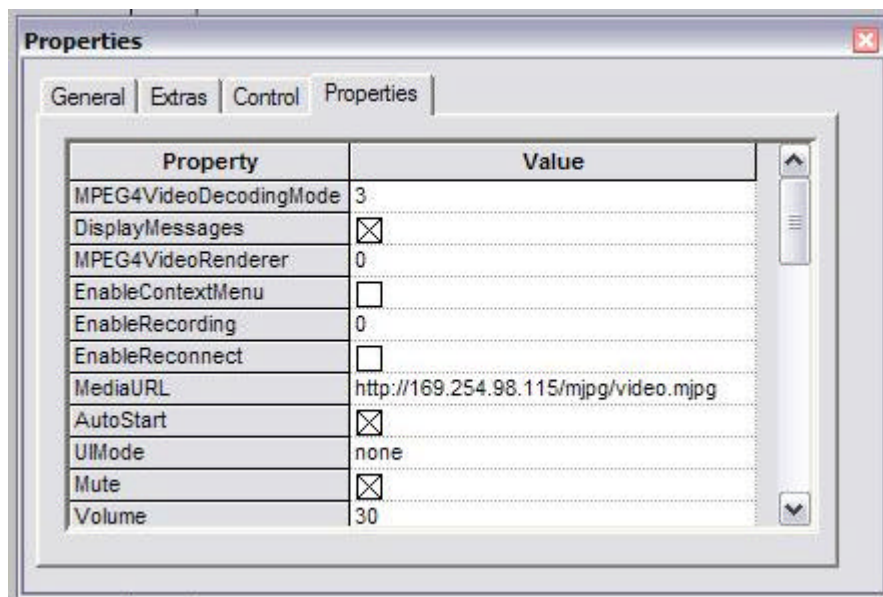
Properties

General | Extras | Control | Properties

| Property | Value |
|---|---|
| MPEG4VideoDecodingMode | 3 |
| DisplayMessages | ☒ |
| MPEG4VideoRenderer | 0 |
| EnableContextMenu | ☐ |
| EnableRecording | 0 |
| EnableReconnect | ☐ |
| MediaURL | http://169.254.98.115/mjpg/video.mjpg |
| AutoStart | ☒ |
| UIMode | none |
| Mute | ☒ |
| Volume | 30 |